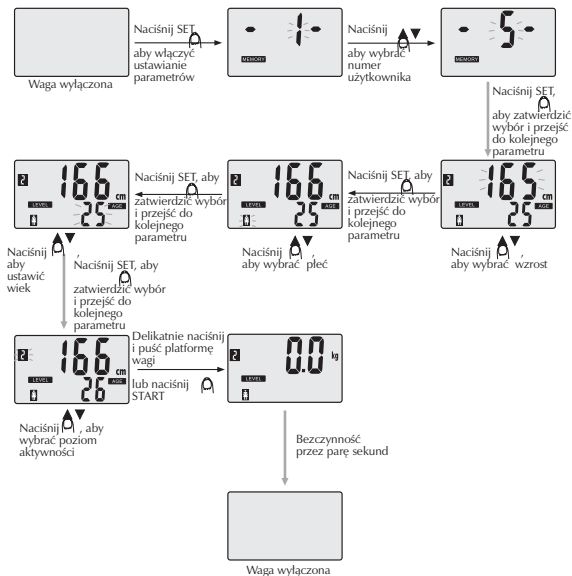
Waga wyłączona

Naciśnij SET, aby włączyć ustawianie parametrów

- 1 -

MEMORY

Naciśnij aby wybrać numer użytkownika

- 5 -

MEMORY

Naciśnij SET, aby zatwierdzić wybór i przejść do kolejnego parametru

2 165 cm LEVEL 25 AGE

Naciśnij , aby wybrać wzrost

Naciśnij SET, aby zatwierdzić wybór i przejść do kolejnego parametru

2 166 cm LEVEL 25 AGE

Naciśnij , aby wybrać płeć

Naciśnij SET, aby zatwierdzić wybór i przejść do kolejnego parametru

2 166 cm LEVEL 25 AGE

Naciśnij aby ustawić wiek

Naciśnij SET, aby zatwierdzić wybór i przejść do kolejnego parametru

166 cm LEVEL 26 AGE

Naciśnij , aby wybrać poziom aktywności

Delikatnie naciśnij i puść platformę wagi lub naciśnij START

2 0.0 kg LEVEL

Bezczynność przez parę sekund

Waga wyłączona